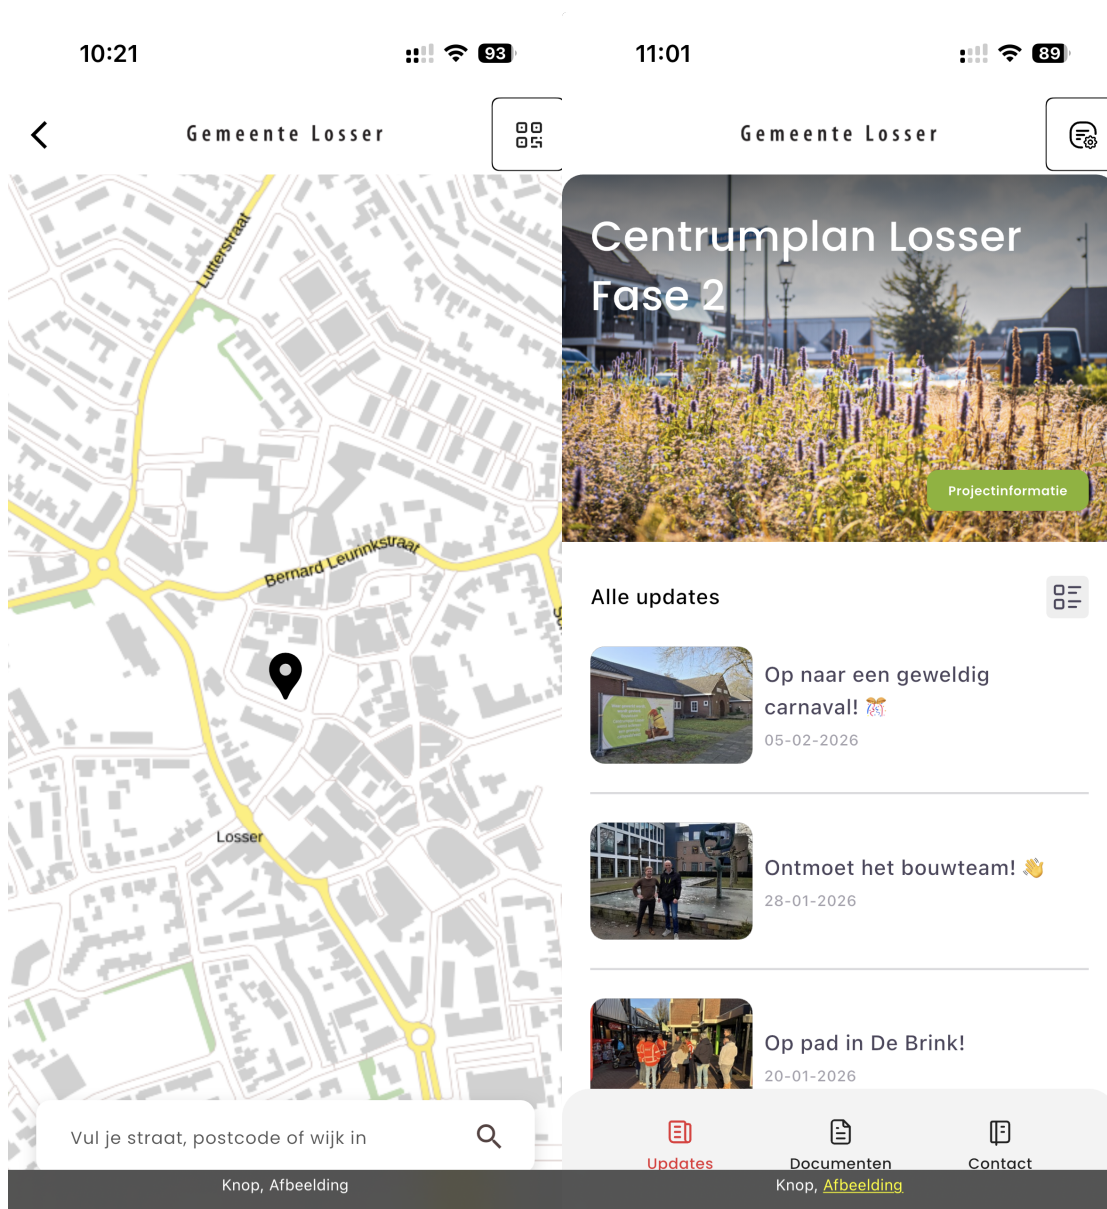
10:21

93

Gemeente Losser

Lutterstraat

Bernard Leurinkstraat

Losser

Vul je straat, postcode of wijk in

Knop, Afbeelding

11:01

89

Gemeente Losser

Centrumplan Losser Fase 2

Projectinformatie

Alle updates

Op naar een geweldig carnaval! 🎊

05-02-2026

Ontmoet het bouwteam! 👋

28-01-2026

Op pad in De Brink!

20-01-2026

Updates

Documenten

Contact

Knop, Afbeelding